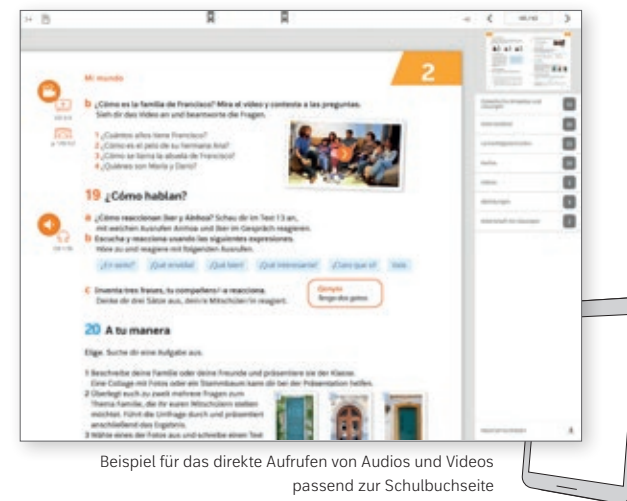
Mi mundo

2

b ¿Cómo es la familia de Francisco? Mira el vídeo y contesta a las preguntas.
Sieh dir das Video an und beantworte die Fragen.

1 ¿Cuántos años tiene Francisco?
2 ¿Cómo es el pelo de su hermana Ana?
3 ¿Cómo se llama la abuela de Francisco?
4 ¿Quiénes son María y Dario?

19 ¿Cómo hablan?

a ¿Cómo reaccionan Iker y Ainhoa? Schau dir im Text 13 an, mit welchen Ausrufen Ainhoa und Iker im Gespräch reagieren.
b Escucha y reacciona usando las siguientes expresiones.
Höre zu und reagiere mit folgenden Ausrufen.

¿En serio? ¡Qué envidia! ¡Qué bien! ¡Qué interesante! ¡Claro que sí! Vale

c Inventa tres frases, tu compañero/-a reacciona.
Denke dir drei Sätze aus, dein/e Mitschüler/in reagiert.

Ejemplo
Tengo dos gatos.

20 A tu manera

Elige. Suche dir eine Aufgabe aus.

1 Beschreibe deine Familie oder deine Freunde und präsentiere sie der Klasse. Eine Collage mit Fotos oder ein Stammbaum kann dir bei der Präsentation helfen.
2 Überlegt euch zu zweit mehrere Fragen zum Thema Familie, die ihr euren Mitschülern stellen möchtet. Führt die Umfrage durch und präsentiert anschließend das Ergebnis.
3 Wähle eines der Fotos aus und schreibe einen Text

Beispiel für das direkte Aufrufen von Audios und Videos passend zur Schulbuchseite